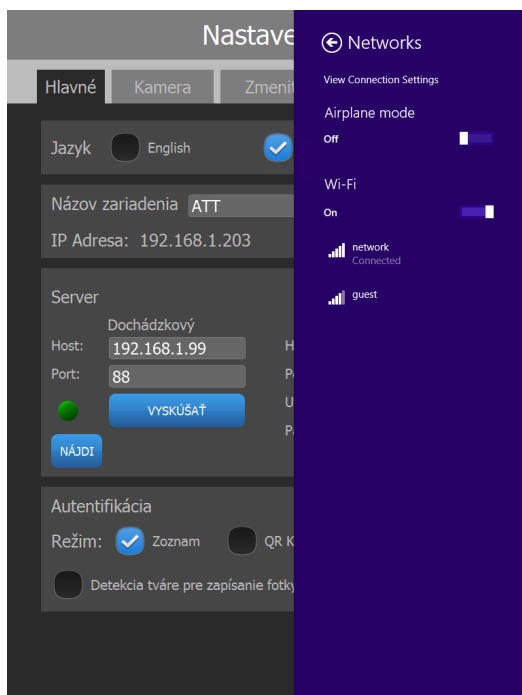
Nastave

Hlavné
Kamera
Zmeni

Jazyk
English

Názov zariadenia
ATT

IP Adresa: 192.168.1.203

Server
Dochádzkový
Host:
192.168.1.99
Port:
88
VYSKÚŠAŤ
NÁJDI

H
P
U
P

Autentifikácia
Režim:
Zoznam
QR K

Detekcia tváre pre zapísanie fotky

Networks
View Connection Settings
Airplane mode
Off
Wi-Fi
On
network
Connected
guest